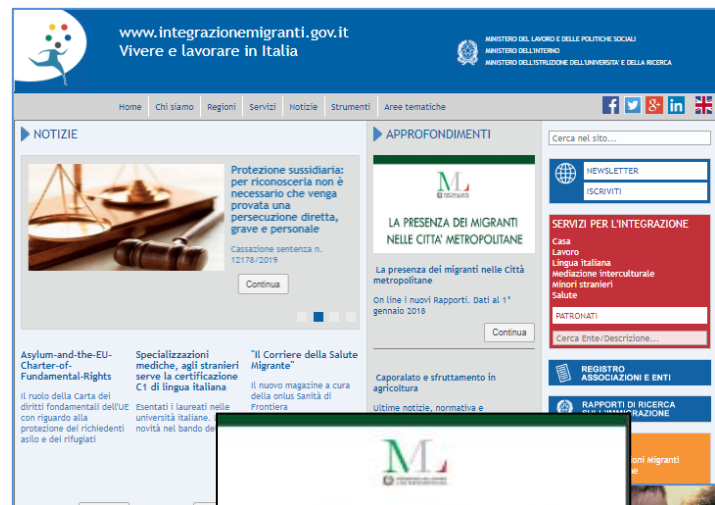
www.integrazionemigranti.gov.it
Vivere e lavorare in Italia

MINISTERO DEL LAVORO E DELLE POLITICHE SOCIALI
MINISTERO DELL'INTERNO
MINISTERO DELL'ISTRUZIONE DELL'UNIVERSITA' E DELLA RICERCA

Home | Chi siamo | Regioni | Servizi | Notizie | Strumenti | Aree tematiche

NOTIZIE

Protezione sussidiaria: per riconoscerla non è necessario che venga provata una persecuzione diretta, grave e personale

Cassazione sentenza n. 12178/2019

Continua

Asylum-and-the-EU-Charter-of-Fundamental-Rights

Il ruolo della Carta dei diritti fondamentali dell'UE con riguardo alla protezione dei richiedenti asilo e dei rifugiati

Specializzazioni mediche, agli stranieri serve la certificazione C1 di lingua italiana

Esentati i laureati nelle università italiane. novità nel bando de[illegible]

"Il Corriere della Salute Migrante"

Il nuovo magazine a cura della onlus Sanità di Frontiera

APPROFONDIMENTI

ML

LA PRESENZA DEI MIGRANTI NELLE CITTA' METROPOLITANE

La presenza dei migranti nelle Città metropolitane

On line i nuovi Rapporti. Dati al 1° gennaio 2018

Continua

Caporalato e sfruttamento in agricoltura

Ultime notizie, normativa e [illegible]

Cerca nel sito...

NEWSLETTER
ISCRIVITI

SERVIZI PER L'INTEGRAZIONE
Casa
Lavoro
Lingua italiana
Mediazione interculturale
Minori stranieri
Salute

PATRONATI

Cerca Ente/Descrizione...

REGISTRO ASSOCIAZIONI E ENTI

RAPPORTI DI RICERCA SULL'IMMIGRAZIONE

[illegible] Migranti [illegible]

ML